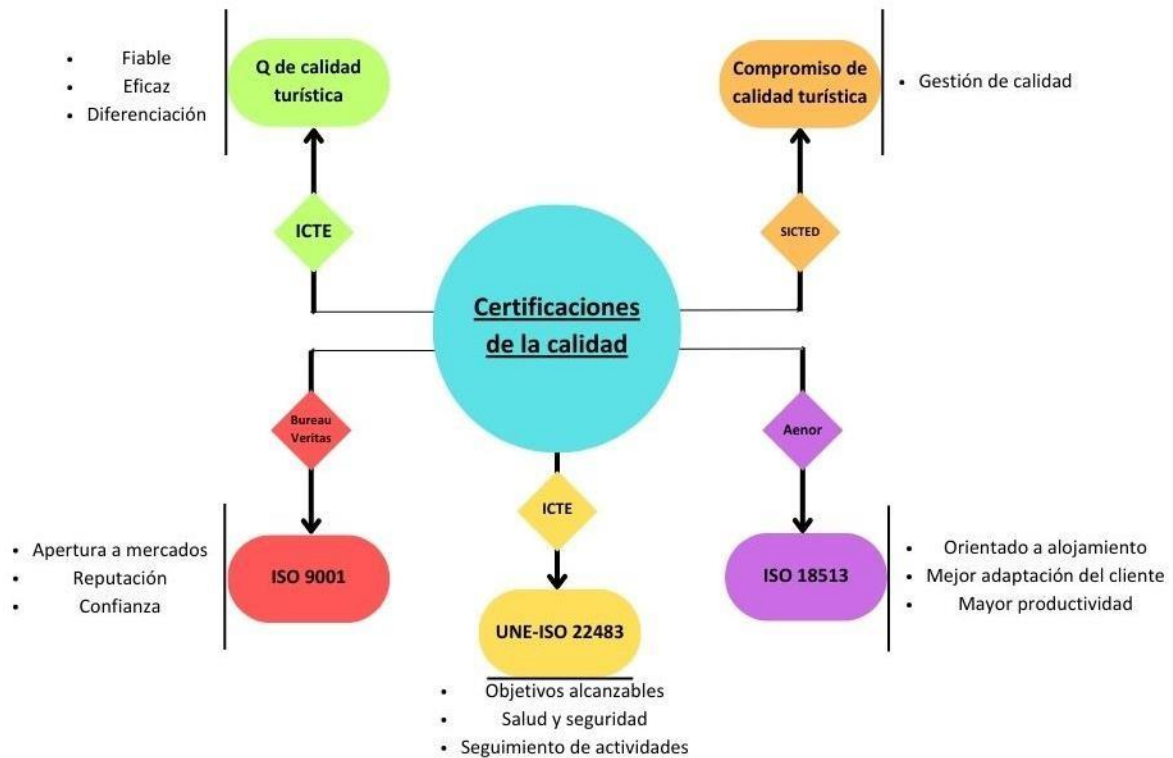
- Fiable
- Eficaz
- Diferenciación

Q de calidad turística

ICTE

Compromiso de calidad turística

- Gestión de calidad

SICTED

Certificaciones de la calidad

Bureau Veritas

Aenor

ICTE

- Apertura a mercados
- Reputación
- Confianza

ISO 9001

UNE-ISO 22483

- Objetivos alcanzables
- Salud y seguridad
- Seguimiento de actividades

ISO 18513

- Orientado a alojamiento
- Mejor adaptación del cliente
- Mayor productividad